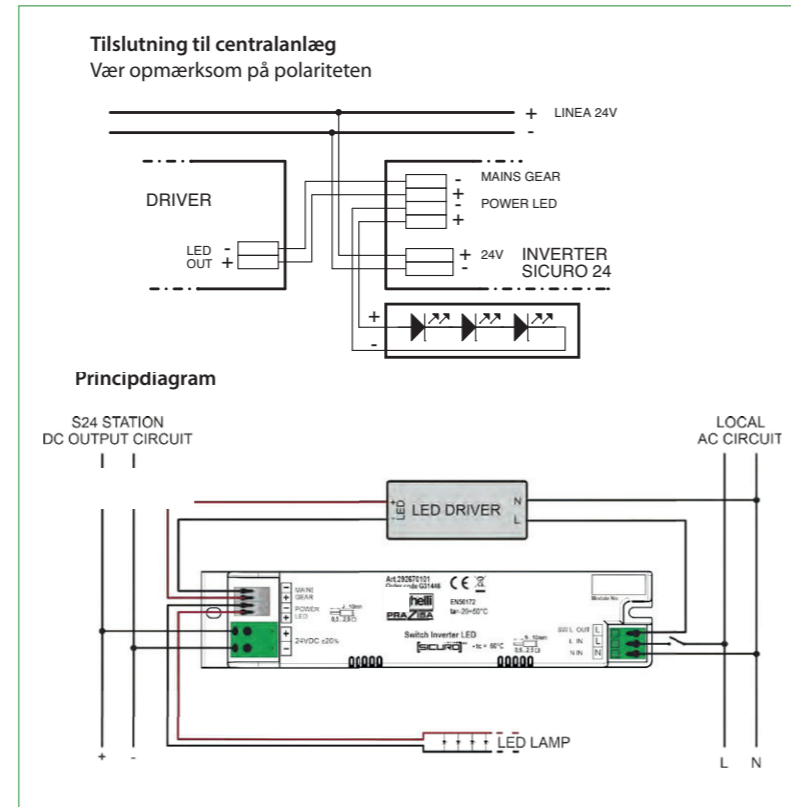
Tilslutning til centralanlæg
Vær opmærksom på polariteten

+ LINEA 24V
-

DRIVER

LED -
OUT +

- MAINS GEAR
+
- POWER LED
+

+ 24V
-

INVERTER
SICURO 24

+
-

Principdiagram

S24 STATION
DC OUTPUT CIRCUIT

LOCAL
AC CIRCUIT

LED DRIVER
N
L

Art.292670101
Order code G31446

helli
PRAZISA

EN50172
ta=-20÷50°C

MAINS GEAR
POWER LED

24VDC ±20%

Switch Inverter LED
SICURO
- tc = 60°C

SW L OUT L
L IN L
N IN N

LED LAMP

+ -

L N